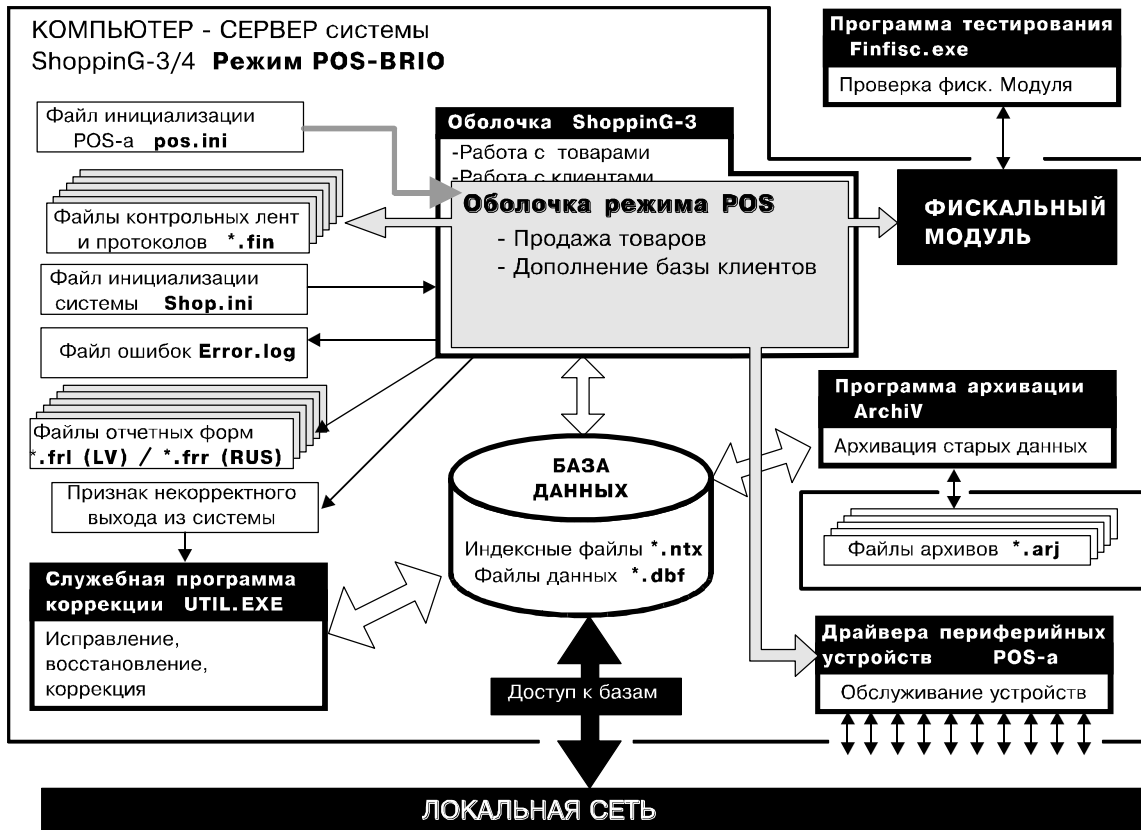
КОМПЬЮТЕР - СЕРВЕР системы ShoppinG-3/4 Режим POS-BRIO

Программа тестирования Finfisc.exe

Проверка фиск. Модуля

Файл инициализации POS-а pos.ini

Оболочка ShoppinG-3

-Работа с товарами
-Работа с клиентами

Файлы контрольных лент и протоколов *.fin

Оболочка режима POS

- Продажа товаров
- Дополнение базы клиентов

ФИСКАЛЬНЫЙ МОДУЛЬ

Файл инициализации системы Shop.ini

Файл ошибок Error.log

Программа архивации ArchiV

Архивация старых данных

Файлы отчетных форм *.frl (LV) / *.frr (RUS)

БАЗА ДАННЫХ

Признак некорректного выхода из системы

Файлы архивов *.arj

Индексные файлы *.ntx
Файлы данных *.dbf

Служебная программа коррекции UTIL.EXE

Исправление, восстановление, коррекция

Драйвера периферийных устройств POS-а

Обслуживание устройств

Доступ к базам

ЛОКАЛЬНАЯ СЕТЬ